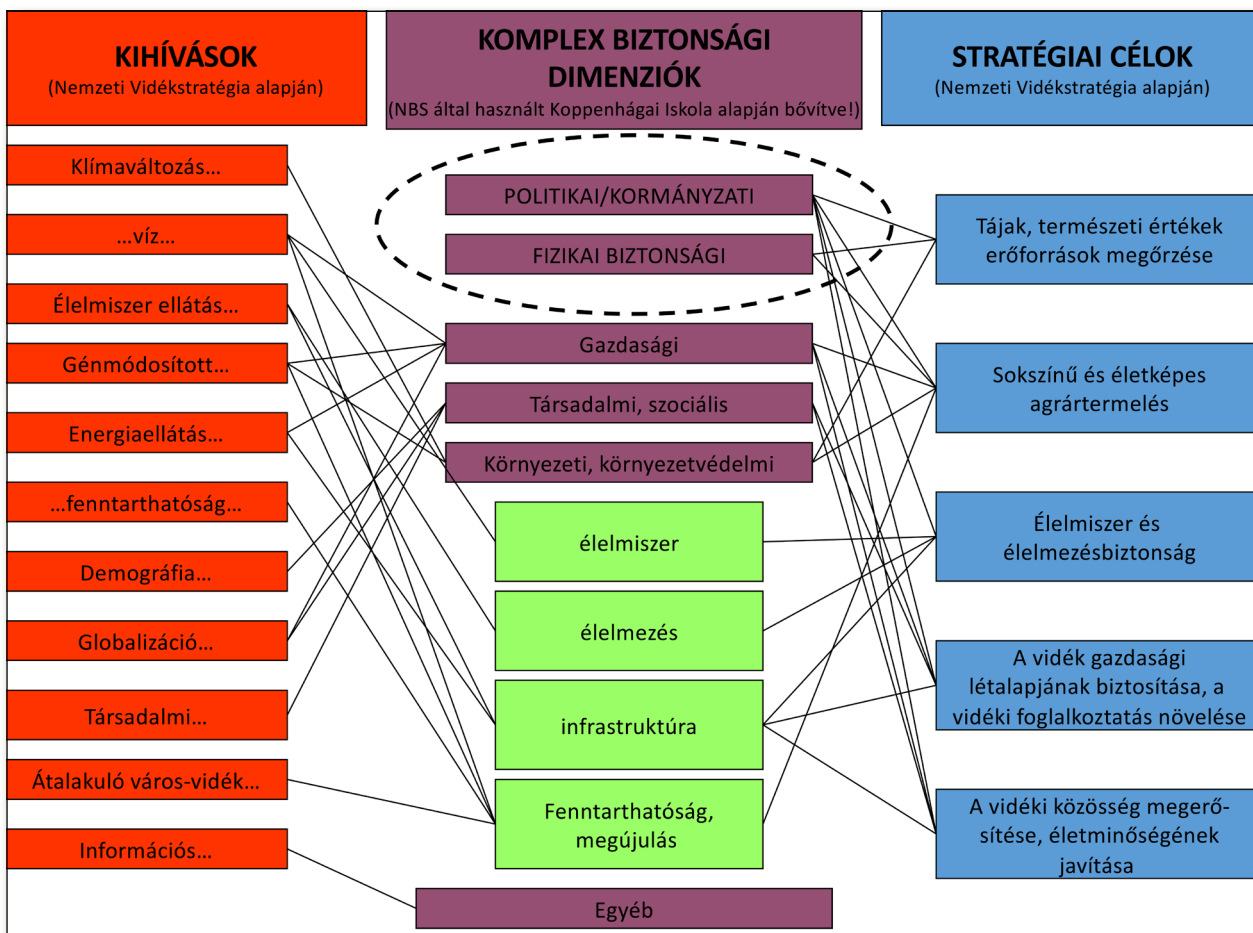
KIHÍVÁSOK
(Nemzeti Vidékstratégia alapján)

KOMPLEX BIZTONSÁGI DIMENZIÓK
(NBS által használt Koppenhágai Iskola alapján bővítve!)

STRATÉGIAI CÉLOK
(Nemzeti Vidékstratégia alapján)

Klímaváltozás…

…víz…

Élelmiszer ellátás…

Génmódosított…

Energiaellátás…

…fenntarthatóság…

Demográfia…

Globalizáció…

Társadalmi…

Átalakuló város-vidék…

Információs…

POLITIKAI/KORMÁNYZATI

FIZIKAI BIZTONSÁGI

Gazdasági

Társadalmi, szociális

Környezeti, környezetvédelmi

élelmiszer

élelmezés

infrastruktúra

Fenntarthatóság, megújulás

Egyéb

Tájak, természeti értékek erőforrások megőrzése

Sokszínű és életképes agrártermelés

Élelmiszer és élelmezésbiztonság

A vidék gazdasági létalapjának biztosítása, a vidéki foglalkoztatás növelése

A vidéki közösség megerősítése, életminőségének javítása